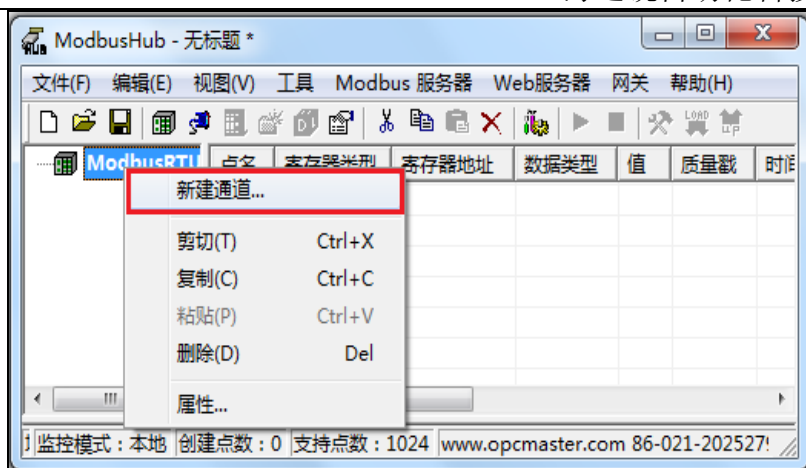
ModbusHub - 无标题 *

文件(F) 编辑(E) 视图(V) 工具 Modbus 服务器 Web服务器 网关 帮助(H)

ModbusRTU

| 点名 | 寄存器类型 | 寄存器地址 | 数据类型 | 值 | 质量戳 | 时间 |
|---|---|---|---|---|---|---|

新建通道...

剪切(T) Ctrl+X
复制(C) Ctrl+C
粘贴(P) Ctrl+V
删除(D) Del

属性...

监控模式：本地 创建点数：0 支持点数：1024 www.opcmaster.com 86-021-2025279